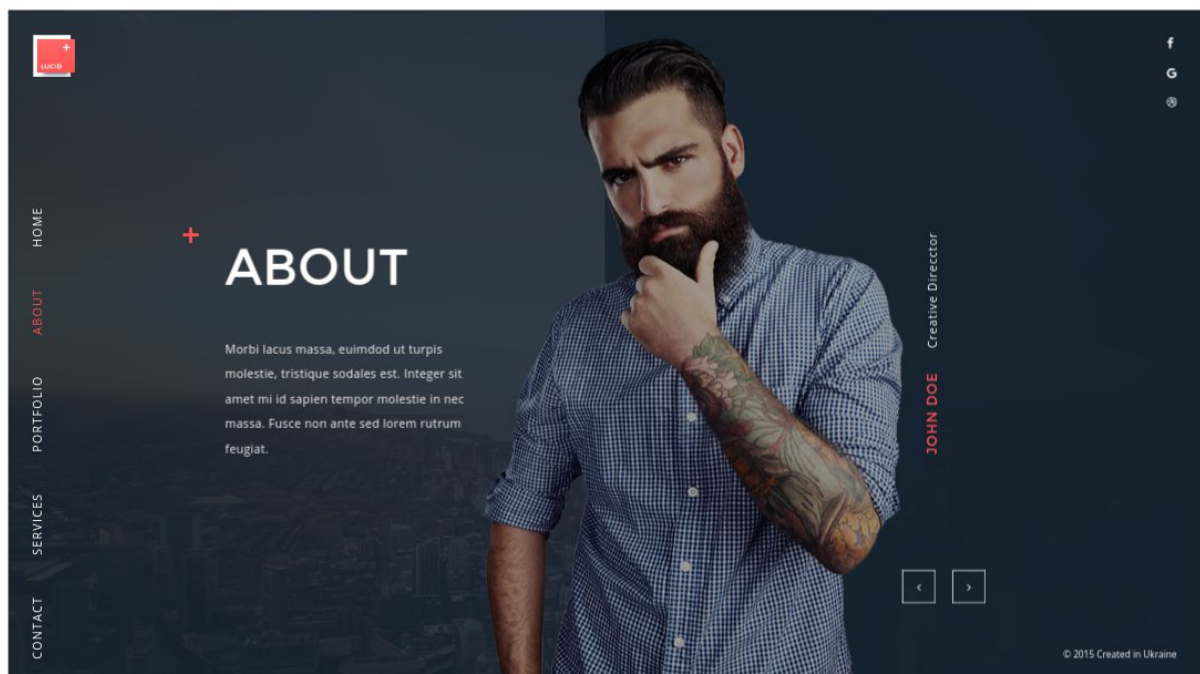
LUCID

HOME
ABOUT
PORTFOLIO
SERVICES
CONTACT

+ ABOUT

Morbi lacus massa, euimdod ut turpis molestie, tristique sodales est. Integer sit amet mi id sapien tempor molestie in nec massa. Fusce non ante sed lorem rutrum feugiat.

Creative Direcctor
JOHN DOE

‹ ›

© 2015 Created in Ukraine